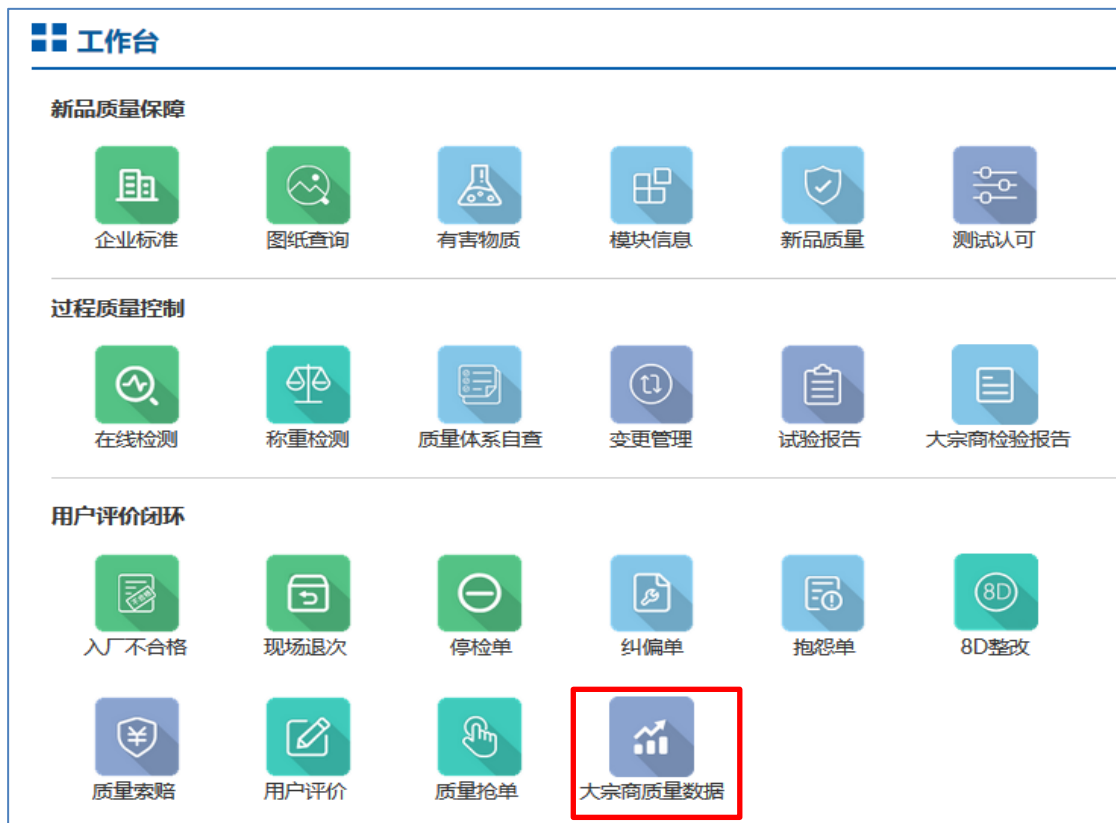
工作台

新品质量保障

企业标准 图纸查询 有害物质 模块信息 新品质量 测试认可

过程质量控制

在线检测 称重检测 质量体系自查 变更管理 试验报告 大宗商检验报告

用户评价闭环

入厂不合格 现场退次 停检单 纠偏单 抱怨单 8D整改

8D

质量索赔 用户评价 质量抢单 大宗商质量数据